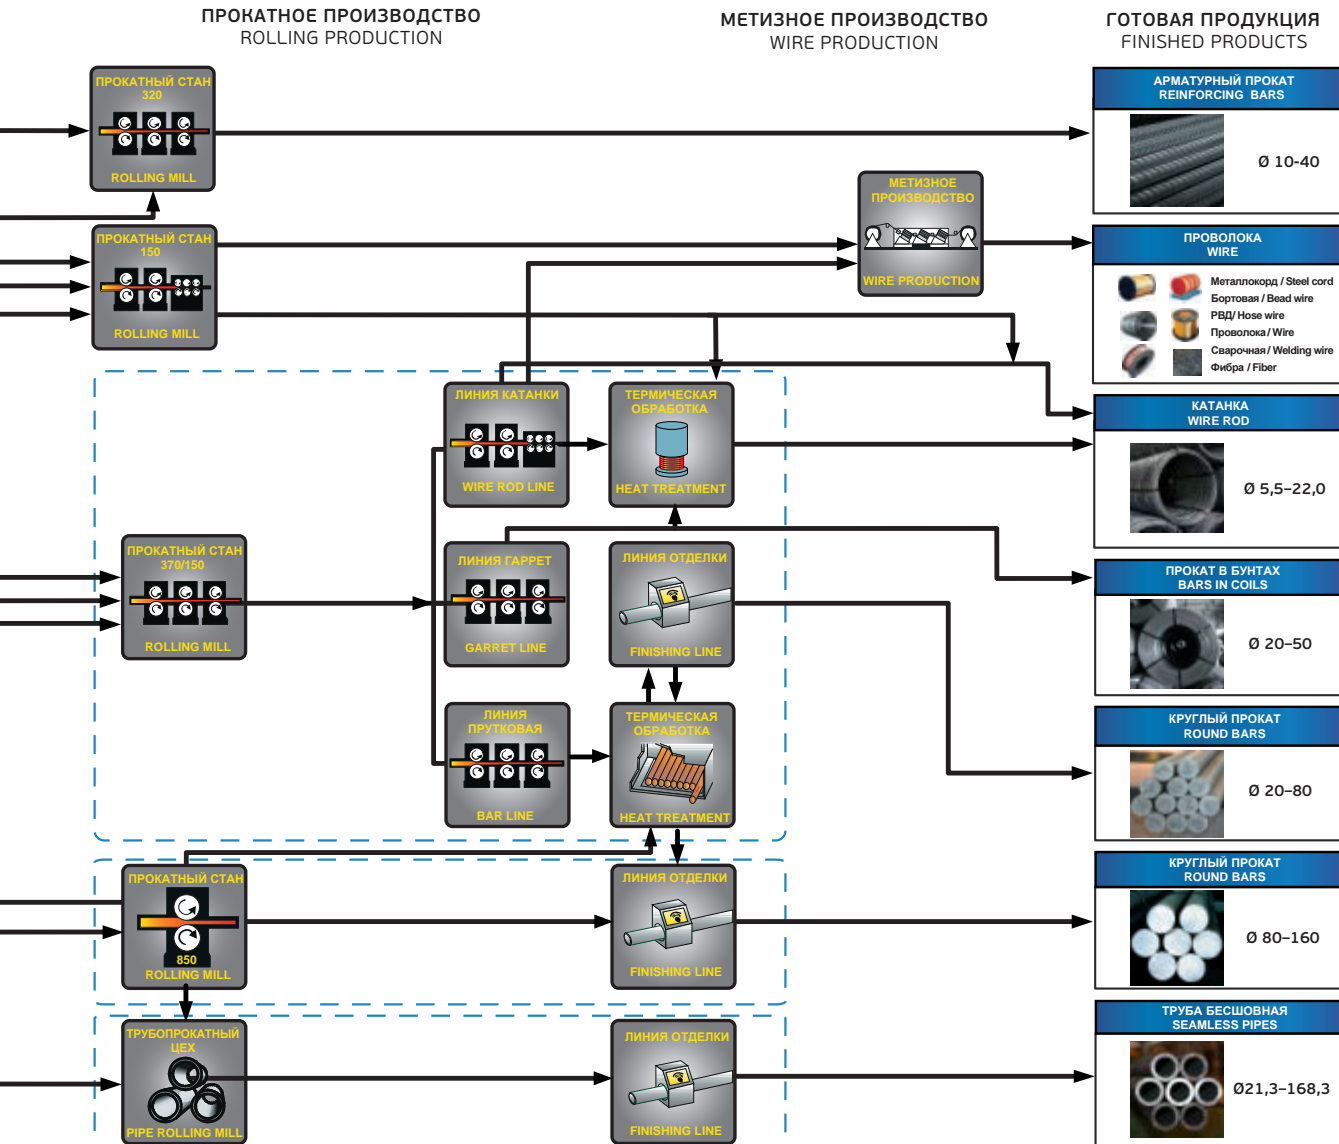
ПРОКАТНОЕ ПРОИЗВОДСТВО
ROLLING PRODUCTION

МЕТИЗНОЕ ПРОИЗВОДСТВО
WIRE PRODUCTION

ГОТОВАЯ ПРОДУКЦИЯ
FINISHED PRODUCTS

ПРОКАТНЫЙ СТАН 320
ROLLING MILL

ПРОКАТНЫЙ СТАН 150
ROLLING MILL

МЕТИЗНОЕ ПРОИЗВОДСТВО
WIRE PRODUCTION

АРМАТУРНЫЙ ПРОКАТ
REINFORCING BARS
Ø 10-40

ПРОВОЛОКА
WIRE
Металлокорд / Steel cord
Бортовая / Bead wire
РВД / Hose wire
Проволока / Wire
Сварочная / Welding wire
Фибра / Fiber

ЛИНИЯ КАТАНКИ
WIRE ROD LINE

ТЕРМИЧЕСКАЯ ОБРАБОТКА
HEAT TREATMENT

КАТАНКА
WIRE ROD
Ø 5,5–22,0

ПРОКАТНЫЙ СТАН 370/150
ROLLING MILL

ЛИНИЯ ГАРРЕТ
GARRET LINE

ЛИНИЯ ОТДЕЛКИ
FINISHING LINE

ПРОКАТ В БУНТАХ
BARS IN COILS
Ø 20–50

ЛИНИЯ ПРУТКОВАЯ
BAR LINE

ТЕРМИЧЕСКАЯ ОБРАБОТКА
HEAT TREATMENT

КРУГЛЫЙ ПРОКАТ
ROUND BARS
Ø 20–80

ПРОКАТНЫЙ СТАН
850
ROLLING MILL

ЛИНИЯ ОТДЕЛКИ
FINISHING LINE

КРУГЛЫЙ ПРОКАТ
ROUND BARS
Ø 80–160

ТРУБОПРОКАТНЫЙ ЦЕХ
PIPE ROLLING MILL

ЛИНИЯ ОТДЕЛКИ
FINISHING LINE

ТРУБА БЕСШОВНАЯ
SEAMLESS PIPES
Ø21,3–168,3